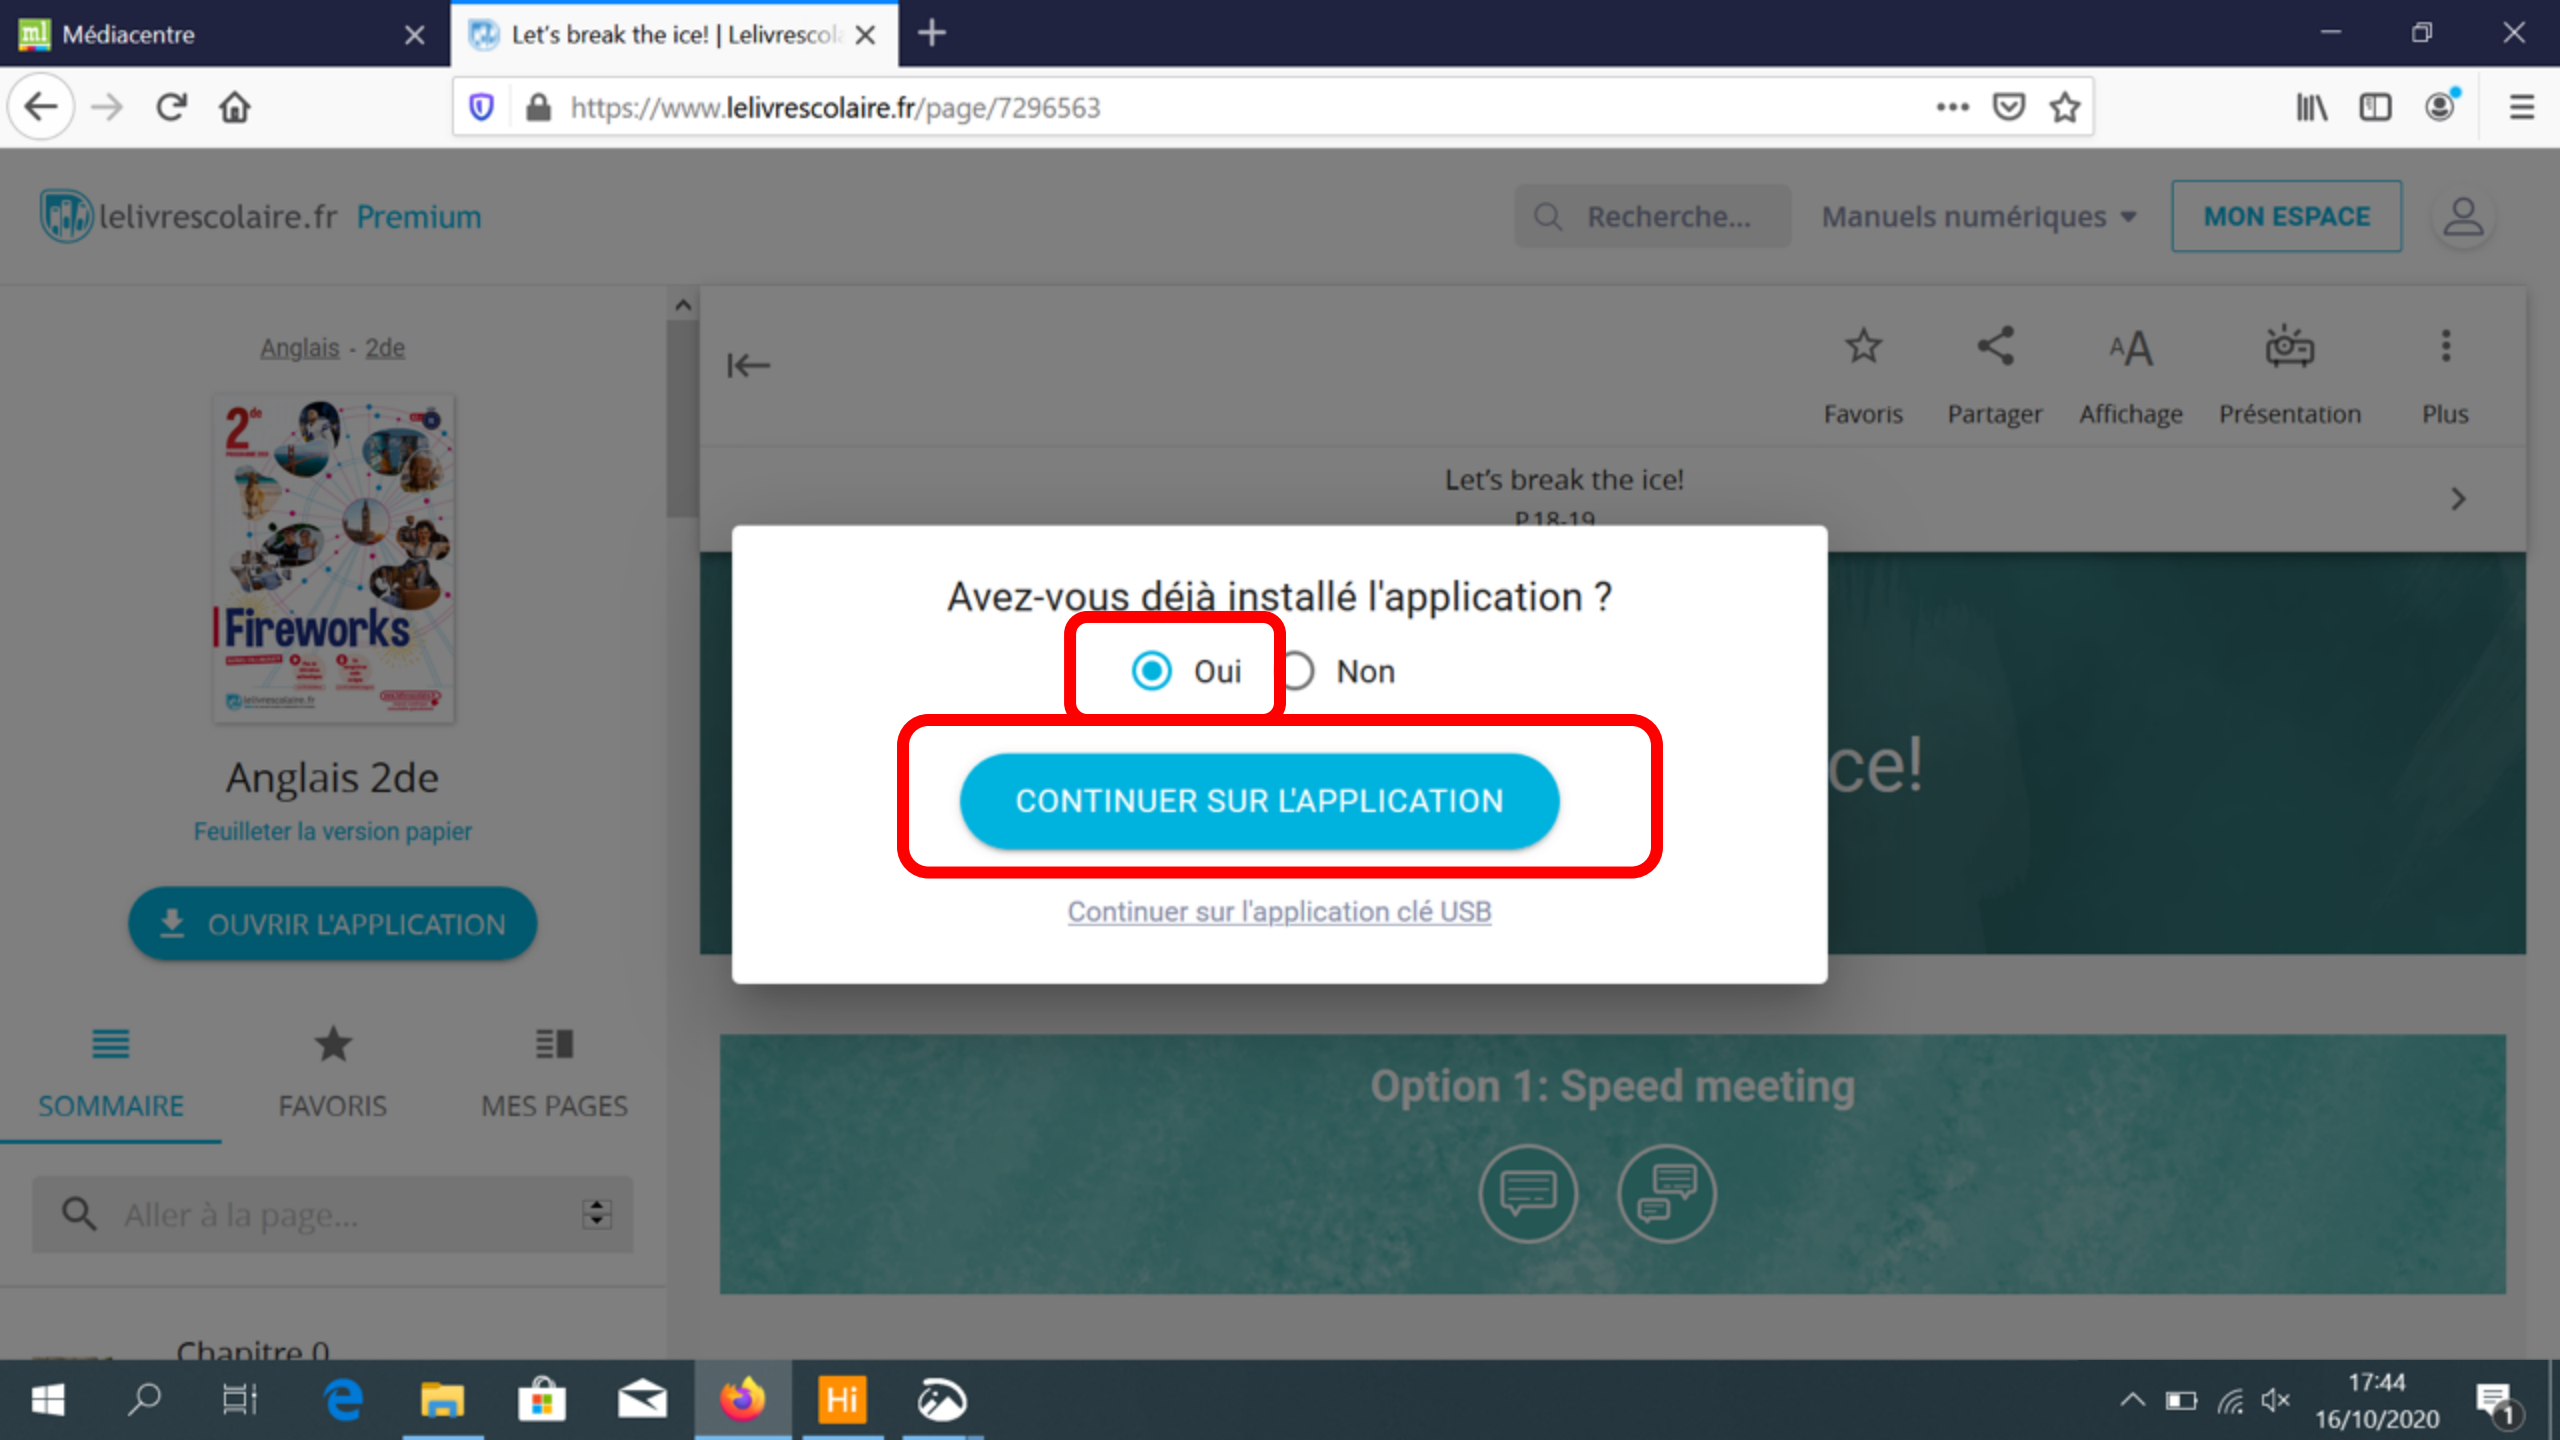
Médiacentre
Let's break the ice! | Lelivrescol

https://www.lelivrescolaire.fr/page/7296563

lelivrescolaire.fr Premium
Recherche...
Manuels numériques
MON ESPACE

Anglais - 2de

2de
Fireworks

Anglais 2de
Feuilleter la version papier
OUVRIR L'APPLICATION

SOMMAIRE
FAVORIS
MES PAGES

Aller à la page...

Chapitre 0

Favoris
Partager
Affichage
Présentation
Plus

Let's break the ice!
P.18-19

ce!

Avez-vous déjà installé l'application ?
Oui
Non
CONTINUER SUR L'APPLICATION
Continuer sur l'application clé USB

Option 1: Speed meeting

Hi

17:44
16/10/2020